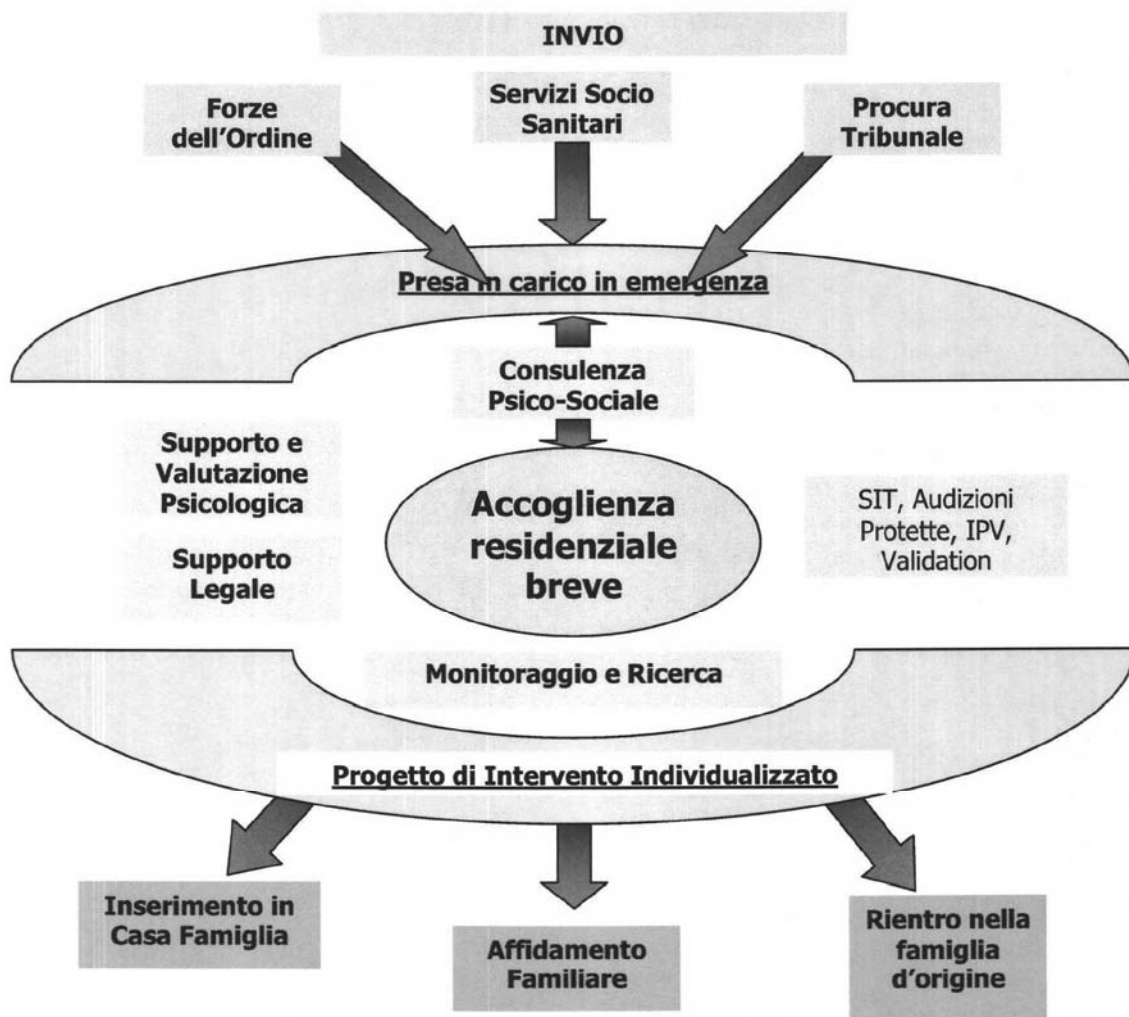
INVIO

Forze dell'Ordine

Servizi Socio Sanitari

Procura Tribunale

Presa in carico in emergenza

Consulenza Psico-Sociale

Supporto e Valutazione Psicologica

Supporto Legale

Accoglienza residenziale breve

SIT, Audizioni Protette, IPV, Validation

Monitoraggio e Ricerca

Progetto di Intervento Individualizzato

Inserimento in Casa Famiglia

Affidamento Familiare

Rientro nella famiglia d'origine